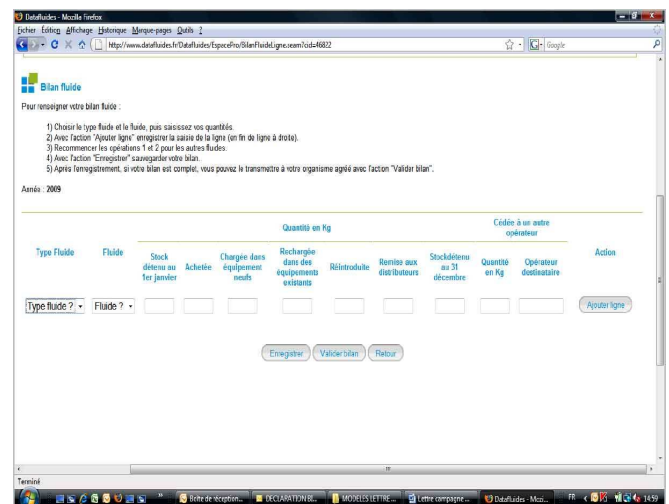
Datafluides - Mozilla Firefox

Fichier Édition Affichage Historique Marque-pages Outils ?

http://www.datafluides.fr/Datafluides/EspacePro/BilanFluideLigne.seam?cid=46822

Google

Bilan fluide

Pour renseigner votre bilan fluide :

1) Choisir le type fluide et le fluide, puis saisissez vos quantités.
2) Avec l'action "Ajouter ligne" enregistrer la saisie de la ligne (en fin de ligne à droite).
3) Recommencer les opérations 1 et 2 pour les autres fluides.
4) Avec l'action "Enregistrer" sauvegarder votre bilan.
5) Après l'enregistrement, si votre bilan est complet, vous pouvez le transmettre à votre organisme agréé avec l'action "Valider bilan".

Année : 2009

| Type Fluide | Fluide | Quantité en Kg | | | | | | | Cédée à un autre opérateur | | Action |
|---|---|---|---|---|---|---|---|---|---|---|---|
| | | Stock détenu au 1er janvier | Achetée | Chargée dans équipement neufs | Rechargée dans des équipements existants | Réintroduite | Remise aux distributeurs | Stockdétenu au 31 décembre | Quantité en Kg | Opérateur destinataire | |
| Type fluide ? | Fluide ? | | | | | | | | | | Ajouter ligne |

Enregistrer | Valider bilan | Retour

Terminé

Boîte de réception... | DECLARATION BI... | MODELES LETTRE... | Lettre campagne ... | Datafluides - Mozi... | FR | 14:59